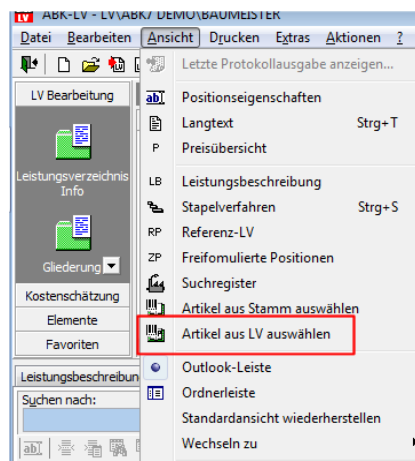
ABK-LV - LV\ABK7 DEMO\BAUMEISTER

Datei Bearbeiten Ansicht Drucken Extras Aktionen ?

LV Bearbeitung

Leistungsverzeichnis Info

Gliederung

Kostenschätzung

Elemente

Favoriten

Leistungsbeschreibun

Suchen nach:

Letzte Protokollausgabe anzeigen...

Positionseigenschaften

Langtext Strg+T

P Preisübersicht

LB Leistungsbeschreibung

Stapelverfahren Strg+S

RP Referenz-LV

ZP Freiformulierte Positionen

Suchregister

Artikel aus Stamm auswählen

Artikel aus LV auswählen

Outlook-Leiste

Ordnerleiste

Standardansicht wiederherstellen

Wechseln zu